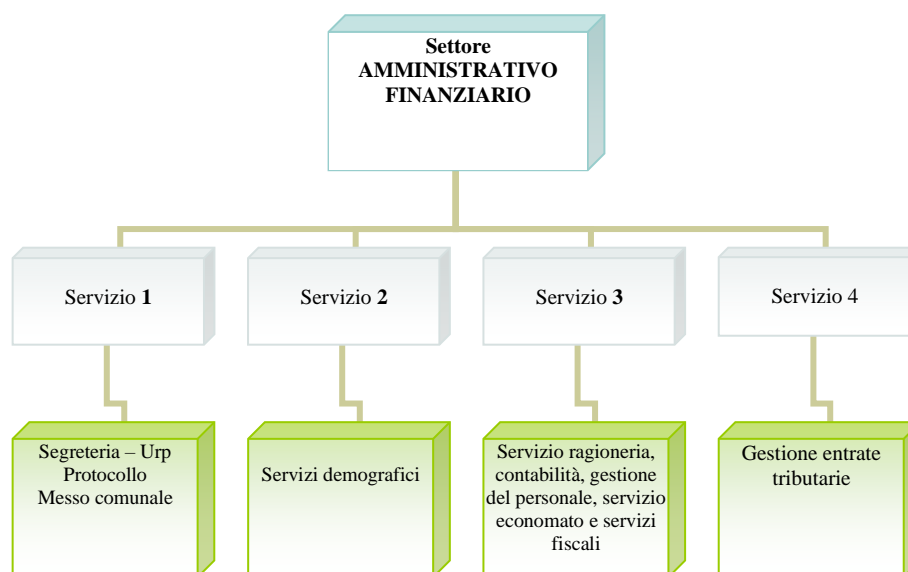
Settore
AMMINISTRATIVO
FINANZIARIO

Servizio 1

Servizio 2

Servizio 3

Servizio 4

Segreteria – Urp
Protocollo
Messo comunale

Servizi demografici

Servizio ragioneria, contabilità, gestione del personale, servizio economato e servizi fiscali

Gestione entrate tributarie